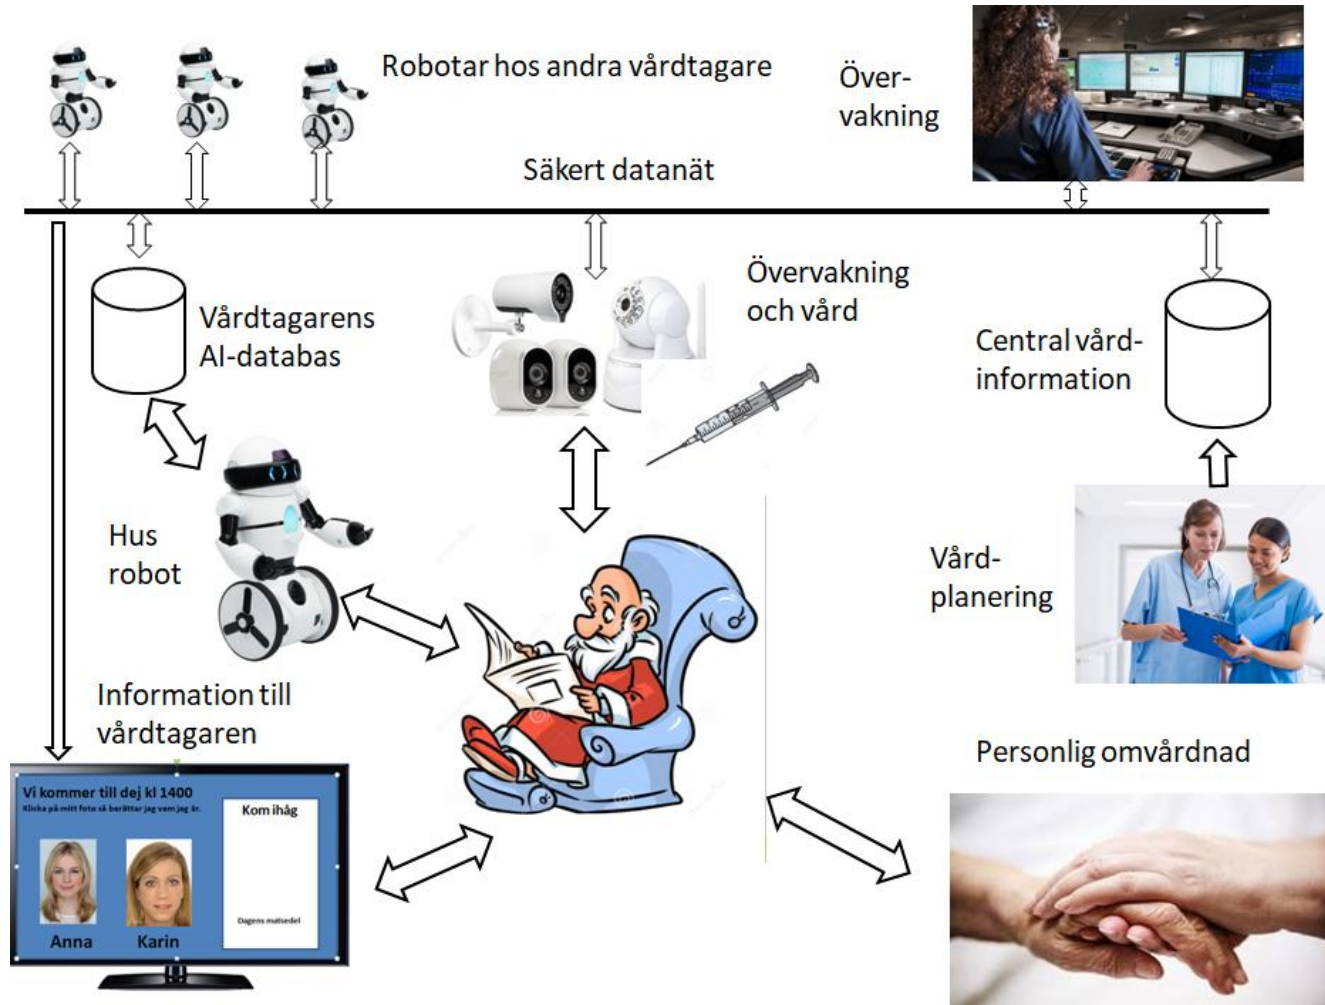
Robotar hos andra vårdtagare

Över-
vakning

Säkert datanät

Övervakning
och vård

Vårdtagarens
AI-databas

Central vård-
information

Hus
robot

Vård-
planering

Information till
vårdtagaren

Personlig omvårdnad

Vi kommer till dej kl 1400
Klicka på mitt foto så berättar jag vem jag är.

Kom ihåg

Dagens matsedel

Anna

Karin